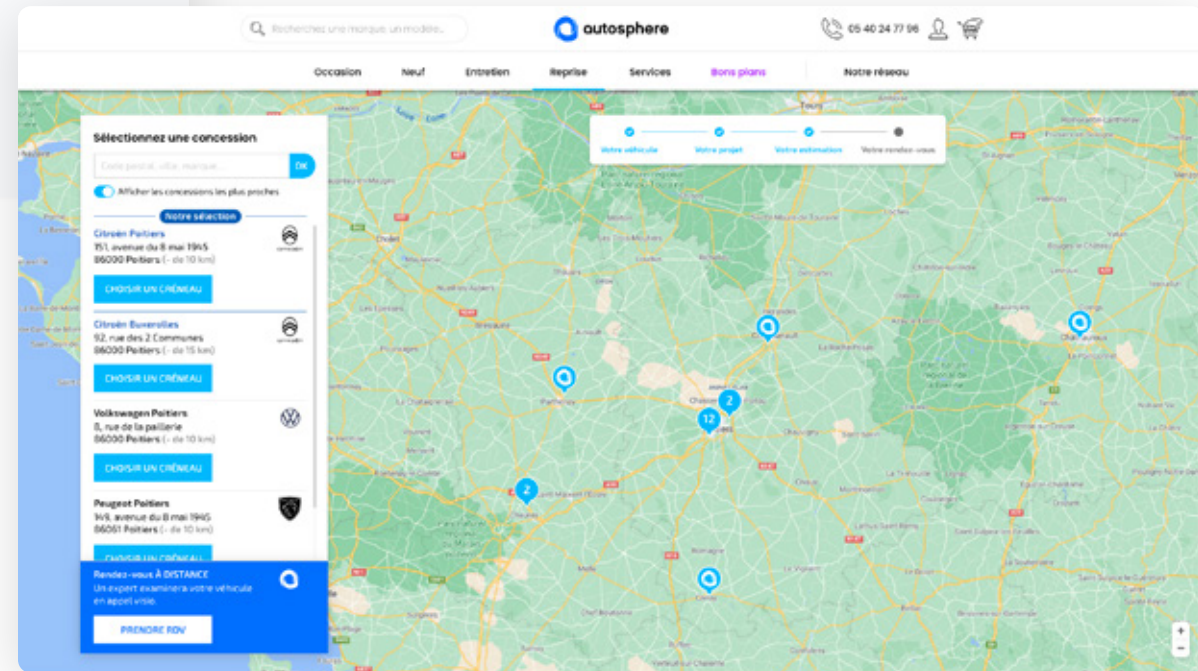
Recherchez une marque, un modèle...

autosphere

05 40 24 77 96

Occasion Neuf Entretien Reprise Services Bons plans Notre réseau

Sélectionnez une concession

Code postal, ville, marque... OK

Afficher les concessions les plus proches

Notre sélection

Citroën Poitiers
151, avenue du 8 mai 1945
86000 Poitiers (- de 10 km)

CHOISIR UN CRÉNEAU

Citroën Buxerolles
92, rue des 2 Communes
86000 Poitiers (- de 15 km)

CHOISIR UN CRÉNEAU

Volkswagen Poitiers
8, rue de la paillerie
86000 Poitiers (- de 10 km)

CHOISIR UN CRÉNEAU

Peugeot Poitiers
149, avenue du 8 mai 1945
86061 Poitiers (- de 10 km)

CHOISIR UN CRÉNEAU

Rendez-vous À DISTANCE
Un expert examinera votre véhicule en appel visio.

PRENDRE RDV

Votre véhicule Votre projet Votre estimation Votre rendez-vous

2 12 2

+
-